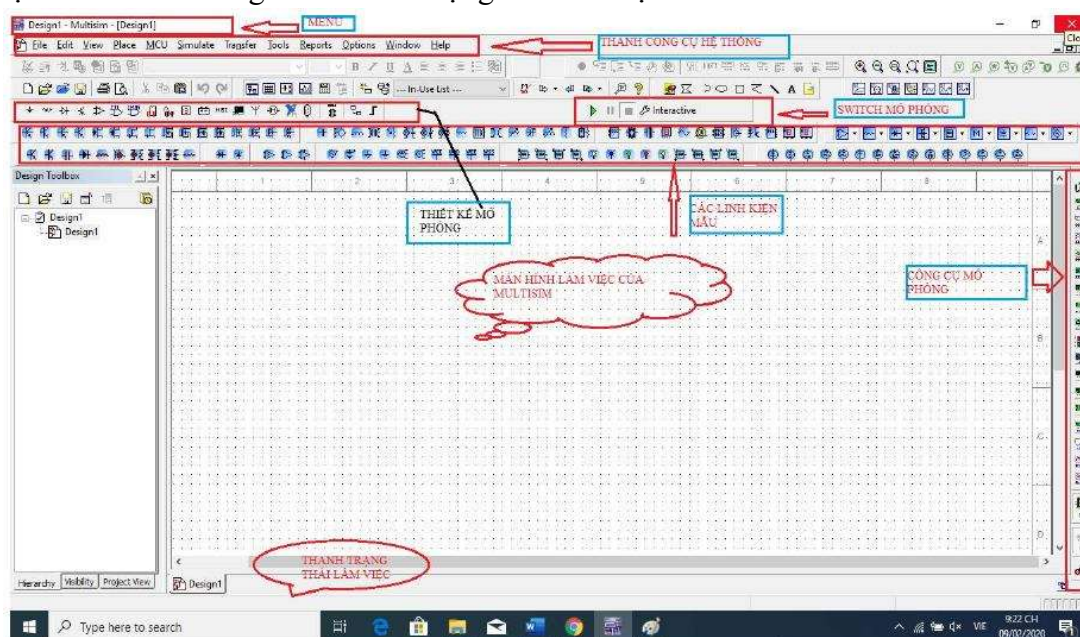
Design1 - Multisim - [Design1]

MENU

File Edit View Place MCU Simulate Transfer Tools Reports Options Window Help

THANH CÔNG CỤ HỆ THỐNG

--In-Use List--

Interactive

SWITCH MÔ PHỎNG

Design Toolbox

Design1

Design1

THIẾT KẾ MÔ PHỎNG

CÁC LINH KIỆN MẪU

MÀN HÌNH LÀM VIỆC CỦA MULTISIM

CÔNG CỤ MÔ PHỎNG

THANH TRẠNG THÁI LÀM VIỆC

Hierarchy Visibility Project View

Design1

Type here to search

VIE

9:22 CH

09/02/2020